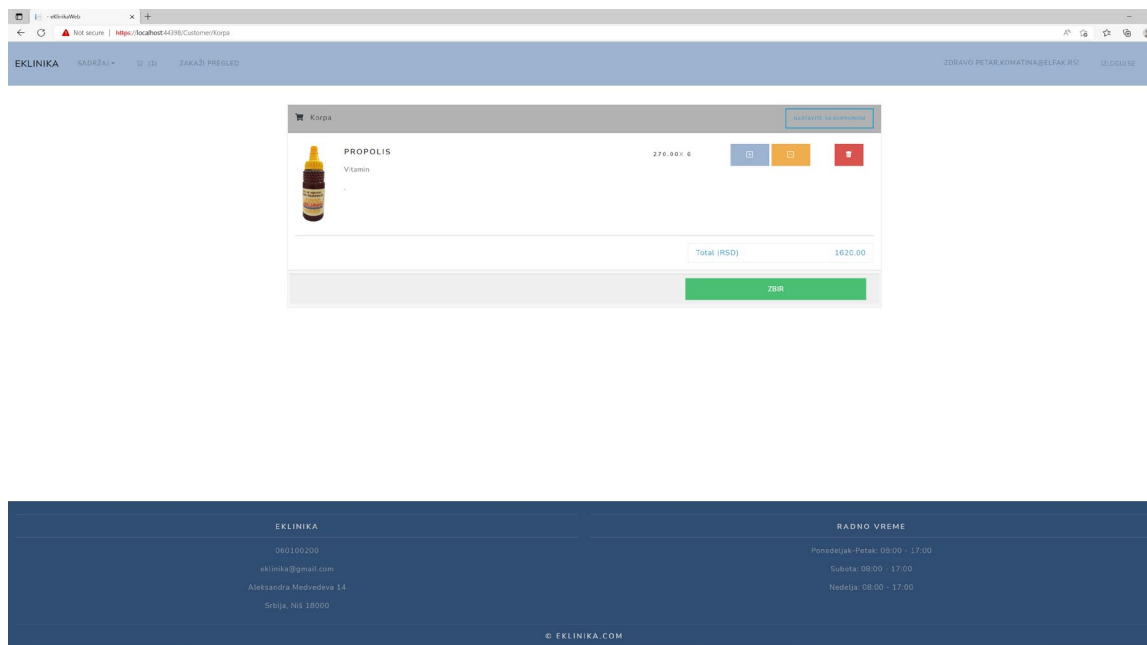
- eKlinikaWeb

Not secure | https://localhost:44398/Customer/Korpa

EKLINIKA SADRŽAJ (1) ZAKAŽI PREGLED

ZDRAVO PETAR.KOMATINA@ELFAK.RS! IZLOGUJ SE

Korpa

NASTAVITE SA KUPOVINOM

PROPOLIS

Vitamin

-

270.00 x 6

Total (RSD) 1620.00

ZBIR

EKLINIKA

060100200

eklinika@gmail.com

Aleksandra Medvedeva 14

Srbija, Niš 18000

RADNO VREME

Ponedeljak-Petak: 08:00 - 17:00

Subota: 08:00 - 17:00

Nedelja: 08:00 - 17:00

© EKLINIKA.COM